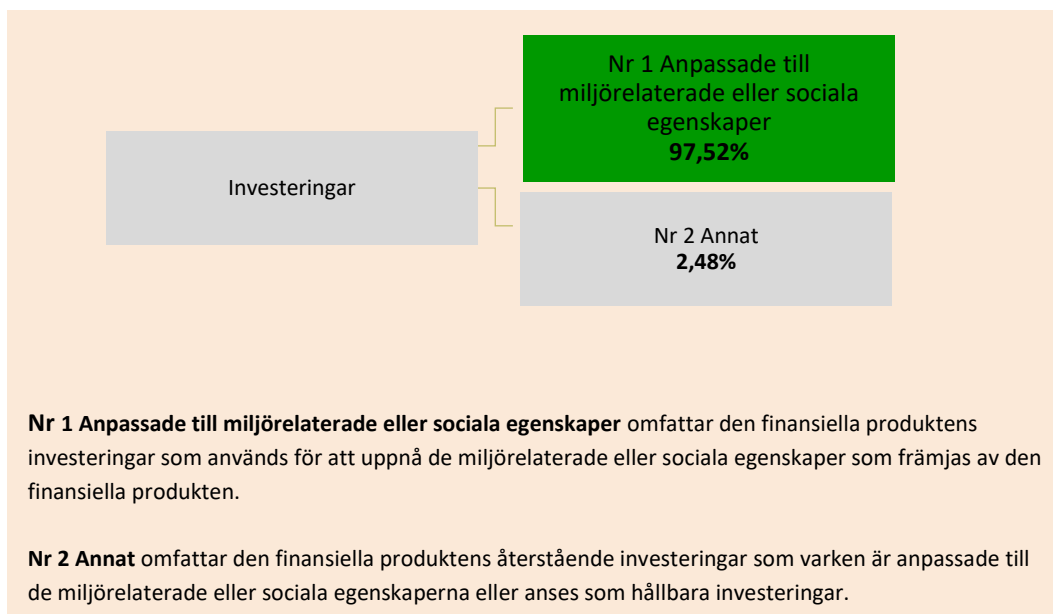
Investeringar

Nr 1 Anpassade till miljörelaterade eller sociala egenskaper
97,52%

Nr 2 Annat
2,48%

**Nr 1 Anpassade till miljörelaterade eller sociala egenskaper** omfattar den finansiella produktens investeringar som används för att uppnå de miljörelaterade eller sociala egenskaper som främjas av den finansiella produkten.

**Nr 2 Annat** omfattar den finansiella produktens återstående investeringar som varken är anpassade till de miljörelaterade eller sociala egenskaperna eller anses som hållbara investeringar.